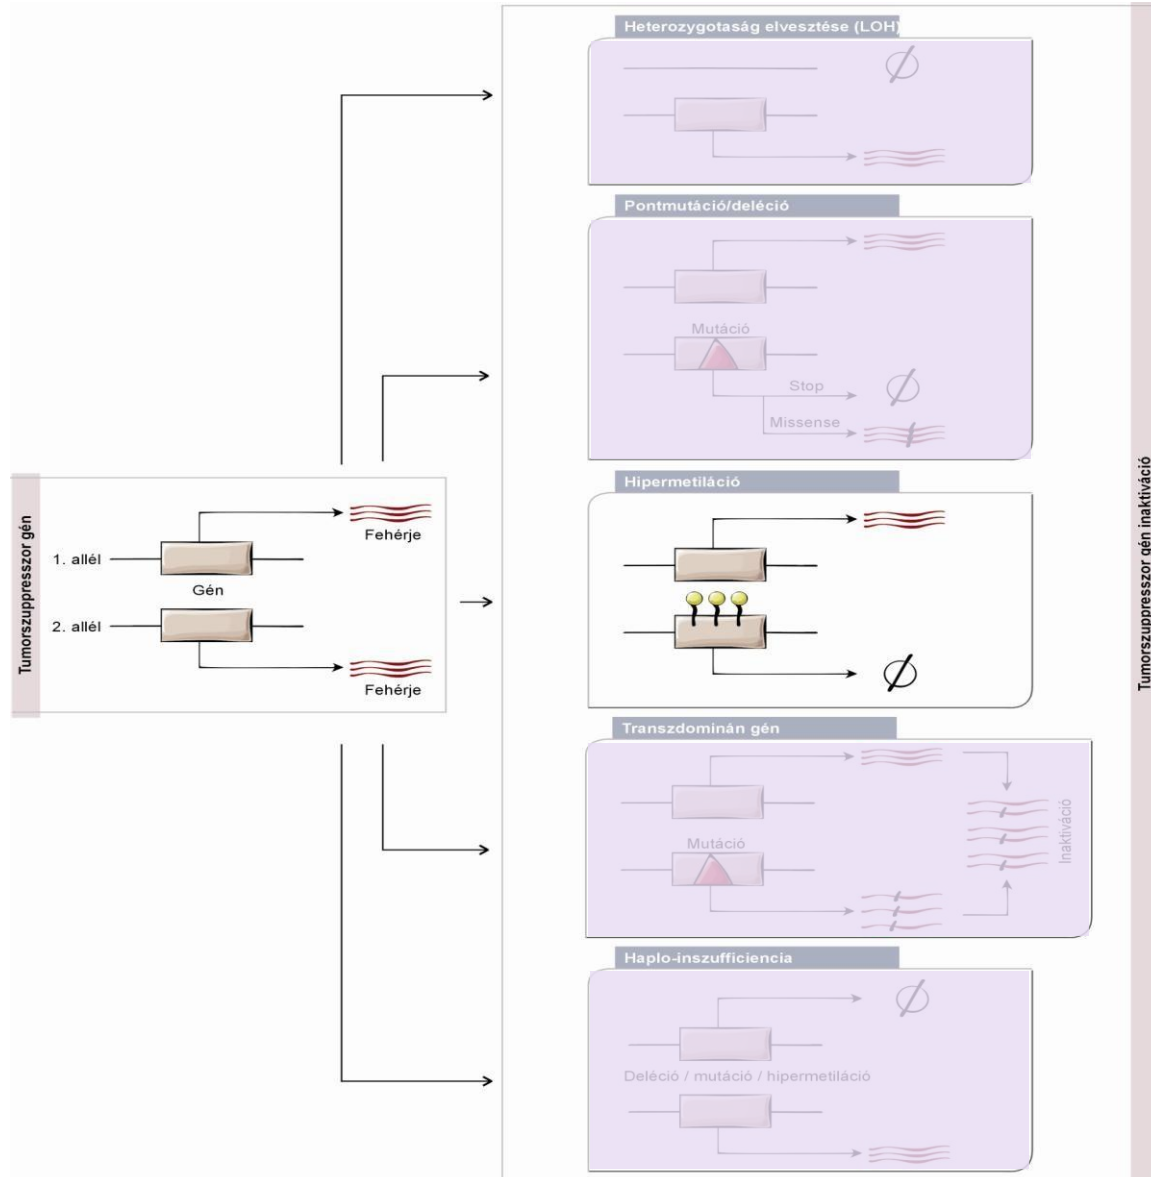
Tumorszuppresszor gén

1. allél

Gén

2. allél

Fehérje

Fehérje

Heterozygotaság elvesztése (LOH)

$\emptyset$

Pontmutáció/deléció

Mutáció

Stop

$\emptyset$

Missense

Hipermetiláció

$\emptyset$

Transzdominán gén

Mutáció

Inaktiváció

Haplo-inszufficiencia

$\emptyset$

Deléció / mutáció / hipermetiláció

Tumorszuppresszor gén inaktiváció